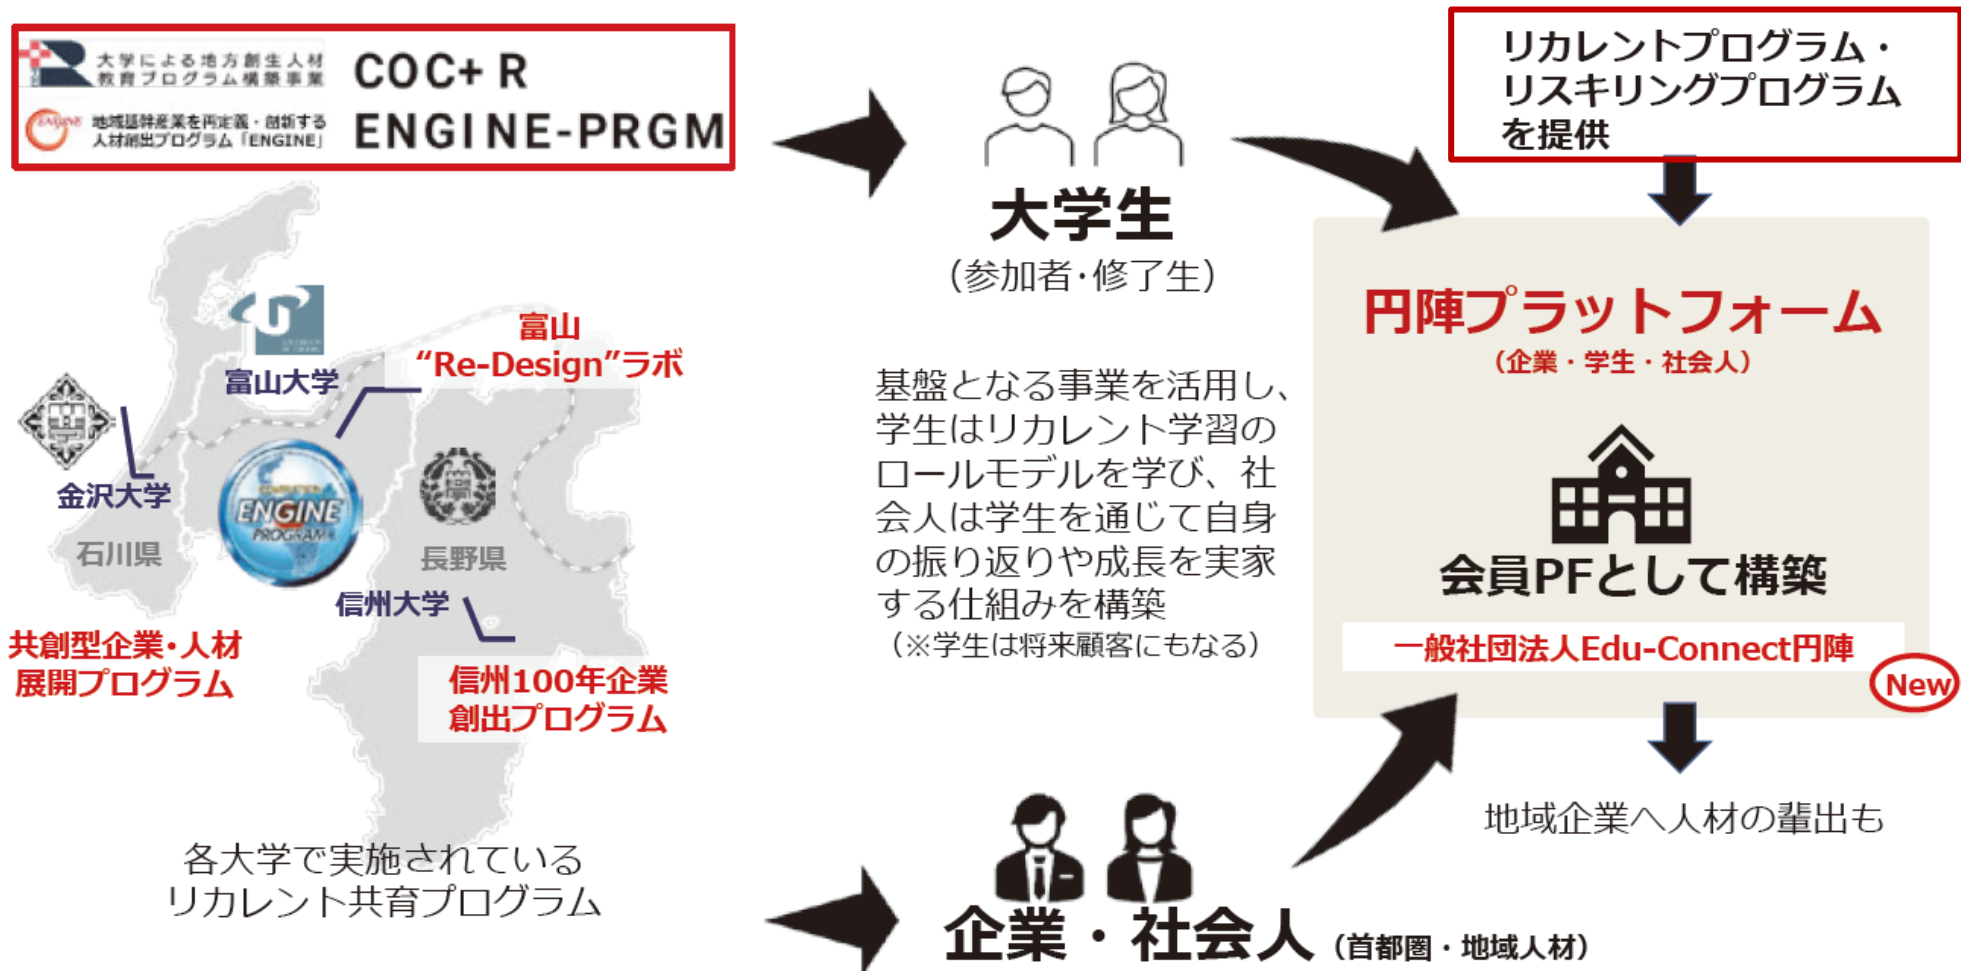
大学による地方創生人材教育プログラム構築事業 COC+ R

地域基幹産業を再定義・創新する人材創出プログラム「ENGINE」 ENGINE-PRGM

富山大学

富山 "Re-Design"ラボ

金沢大学

ENGINE PROGRAM

石川県

長野県

信州大学

共創型企業・人材展開プログラム

信州100年企業創出プログラム

各大学で実施されているリカレント共育プログラム

大学生
(参加者・修了生)

基盤となる事業を活用し、学生はリカレント学習のロールモデルを学び、社会人は学生を通じて自身の振り返りや成長を実家する仕組みを構築
(※学生は将来顧客にもなる)

企業・社会人 (首都圏・地域人材)

リカレントプログラム・リスキリングプログラムを提供

円陣プラットフォーム
(企業・学生・社会人)

会員PFとして構築

一般社団法人Edu-Connect円陣

New

地域企業へ人材の輩出も